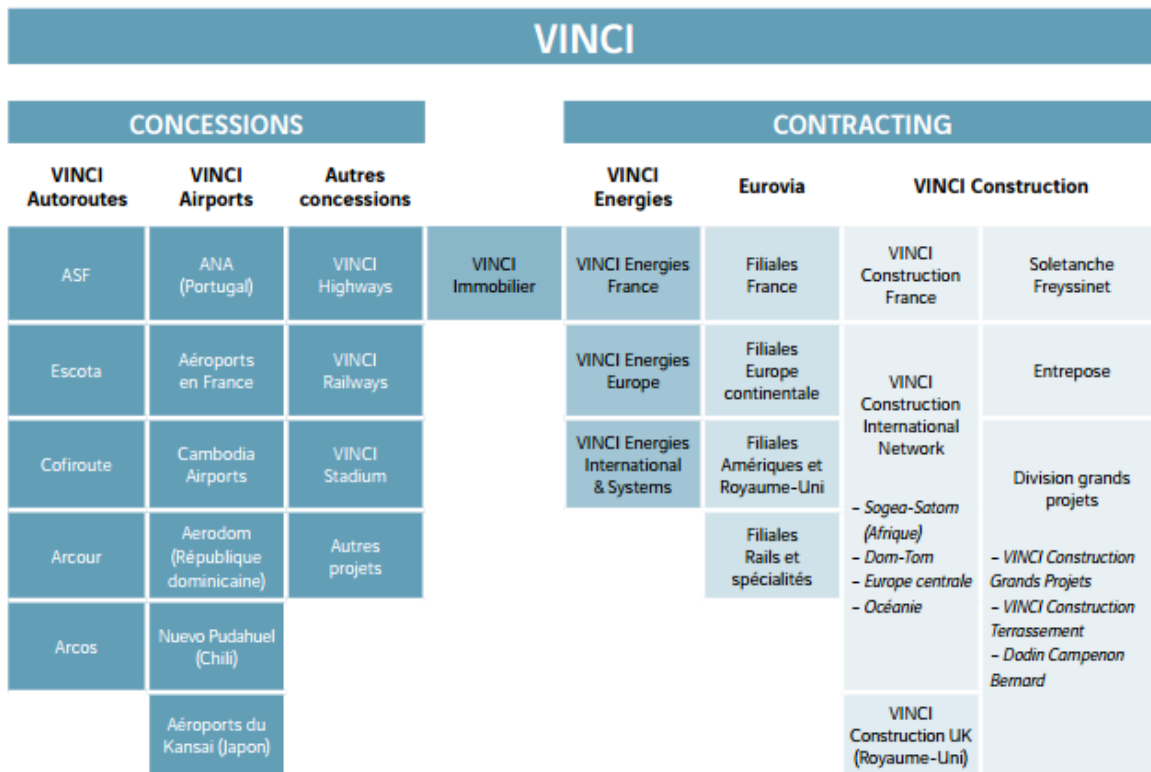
VINCI

CONCESSIONS

VINCI Autoroutes

ASF

Escota

Cofiroute

Arcour

Arcos

VINCI Airports

ANA (Portugal)

Aéroports en France

Cambodia Airports

Aerodom (République dominicaine)

Nuevo Pudahuel (Chili)

Aéroports du Kansai (Japon)

Autres concessions

VINCI Highways

VINCI Railways

VINCI Stadium

Autres projets

VINCI Immobilier

CONTRACTING

VINCI Energies

VINCI Energies France

VINCI Energies Europe

VINCI Energies International & Systems

Eurovia

Filiales France

Filiales Europe continentale

Filiales Amériques et Royaume-Uni

Filiales Rails et spécialités

VINCI Construction

VINCI Construction France

VINCI Construction International Network

– Sogea-Satom (Afrique)
– Dom-Tom
– Europe centrale
– Océanie

VINCI Construction UK (Royaume-Uni)

Soletanche Freyssinet

Entrepose

Division grands projets

– VINCI Construction Grands Projets
– VINCI Construction Terrassement
– Dodin Campenon Bernard